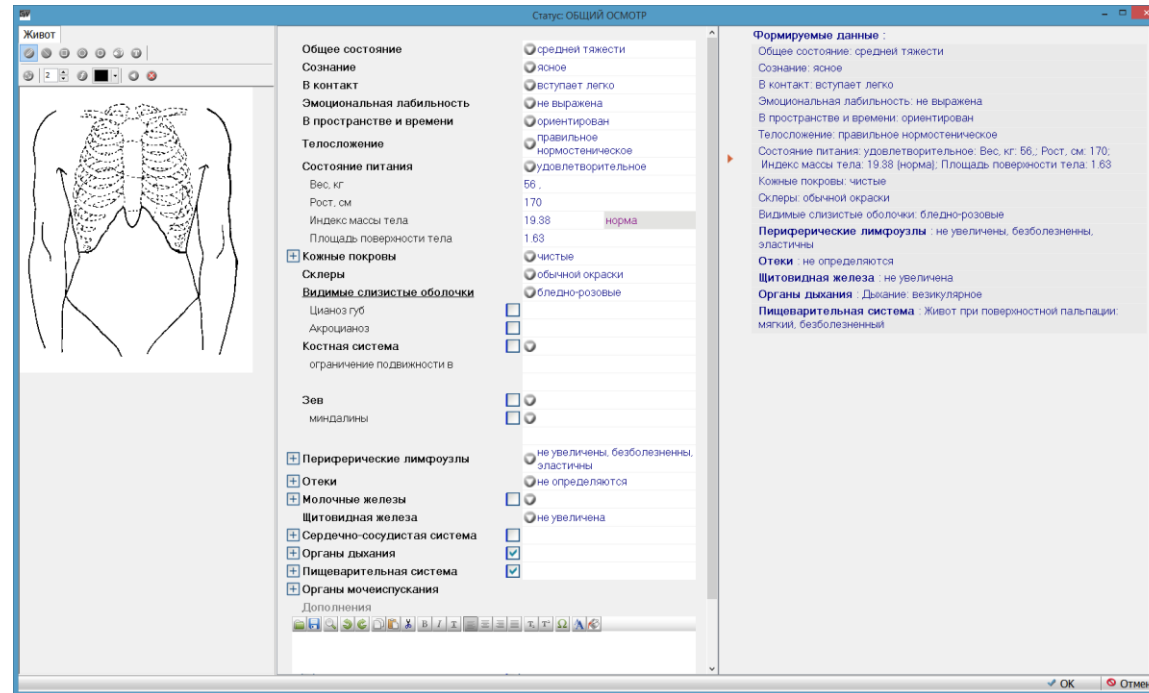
Статус: ОБЩИЙ ОСМОТР

Живот

2

Общее состояние | средней тяжести
Сознание | ясное
В контакт | вступает легко
Эмоциональная лабильность | не выражена
В пространстве и времени | ориентирован
Телосложение | правильное нормостеническое
Состояние питания | удовлетворительное
Вес, кг | 56 ,
Рост, см | 170
Индекс массы тела | 19.38 | норма
Площадь поверхности тела | 1.63
Кожные покровы | чистые
Склеры | обычной окраски
Видимые слизистые оболочки | бледно-розовые
Цианоз губ
Акроцианоз
Костная система
ограничение подвижности в
Зев
миндалины
Периферические лимфоузлы | не увеличены, безболезненны, эластичны
Отеки | не определяются
Молочные железы
Щитовидная железа | не увеличена
Сердечно-сосудистая система
Органы дыхания
Пищеварительная система
Органы мочеиспускания
Дополнения

Формируемые данные :
Общее состояние: средней тяжести
Сознание: ясное
В контакт: вступает легко
Эмоциональная лабильность: не выражена
В пространстве и времени: ориентирован
Телосложение: правильное нормостеническое
Состояние питания: удовлетворительное: Вес, кг: 56,; Рост, см: 170; Индекс массы тела: 19.38 (норма); Площадь поверхности тела: 1.63
Кожные покровы: чистые
Склеры: обычной окраски
Видимые слизистые оболочки: бледно-розовые
Периферические лимфоузлы : не увеличены, безболезненны, эластичны
Отеки : не определяются
Щитовидная железа : не увеличена
Органы дыхания : Дыхание: везикулярное
Пищеварительная система : Живот при поверхностной пальпации: мягкий, безболезненный

OK
Отмен